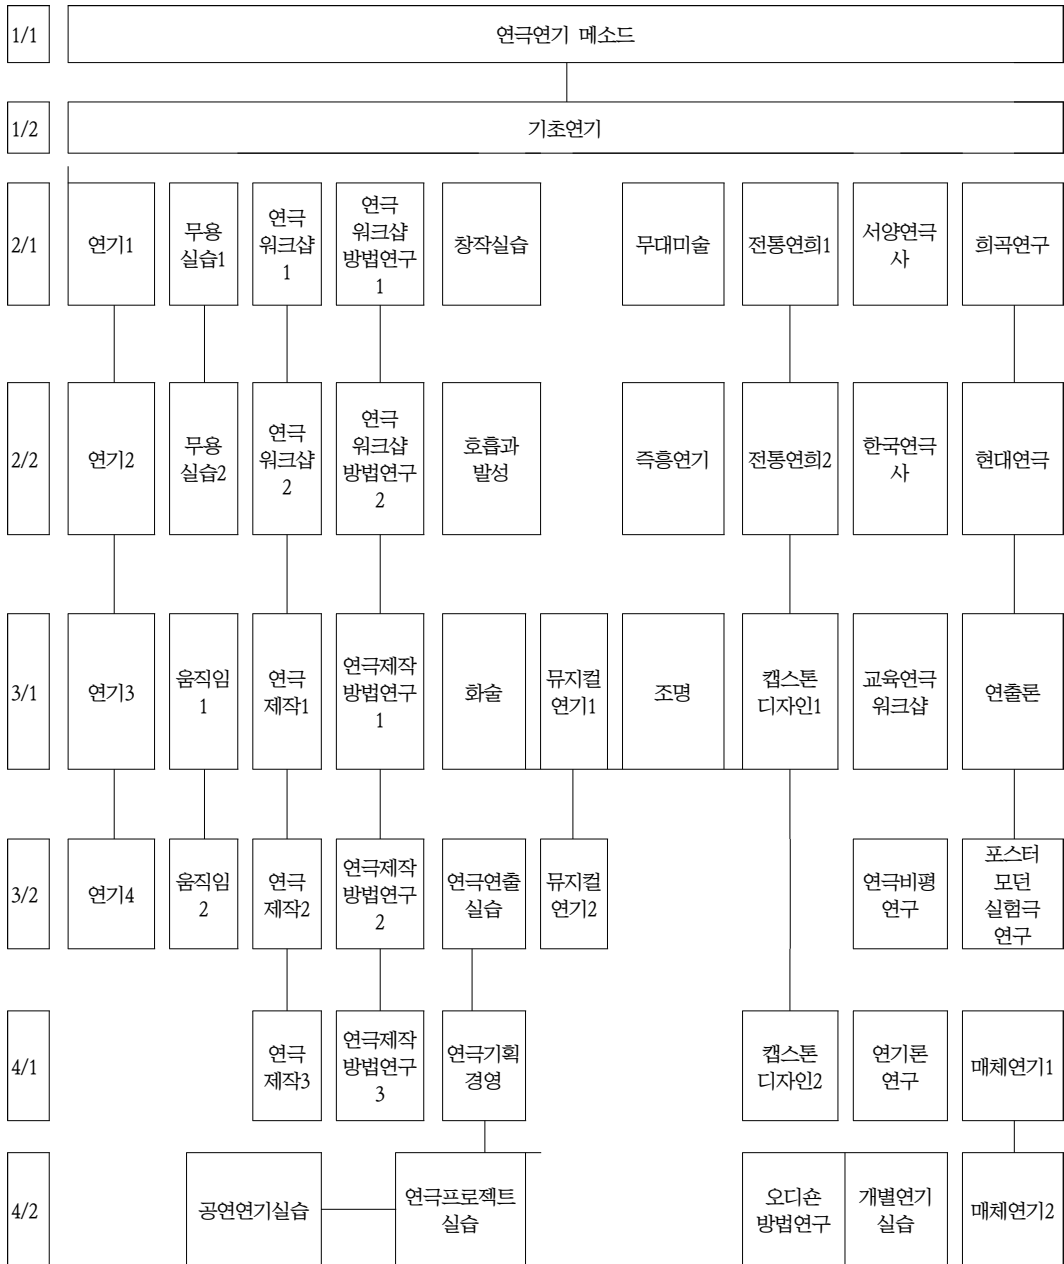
1/1 연극연기 메소드

1/2 기초연기

2/1 연기1 무용실습1 연극워크샵1 연극워크샵방법연구1 창작실습 무대미술 전통연희1 서양연극사 희곡연구

2/2 연기2 무용실습2 연극워크샵2 연극워크샵방법연구2 호흡과발성 즉흥연기 전통연희2 한국연극사 현대연극

3/1 연기3 움직임1 연극제작1 연극제작방법연구1 화술 뮤지컬연기1 조명 캡스톤디자인1 교육연극워크샵 연출론

3/2 연기4 움직임2 연극제작2 연극제작방법연구2 연극연출실습 뮤지컬연기2 연극비평연구 포스터모던실험극연구

4/1 연극제작3 연극제작방법연구3 연극기획경영 캡스톤디자인2 연기론연구 매체연기1

4/2 공연연기실습 연극프로젝트실습 오디숀방법연구 개별연기실습 매체연기2